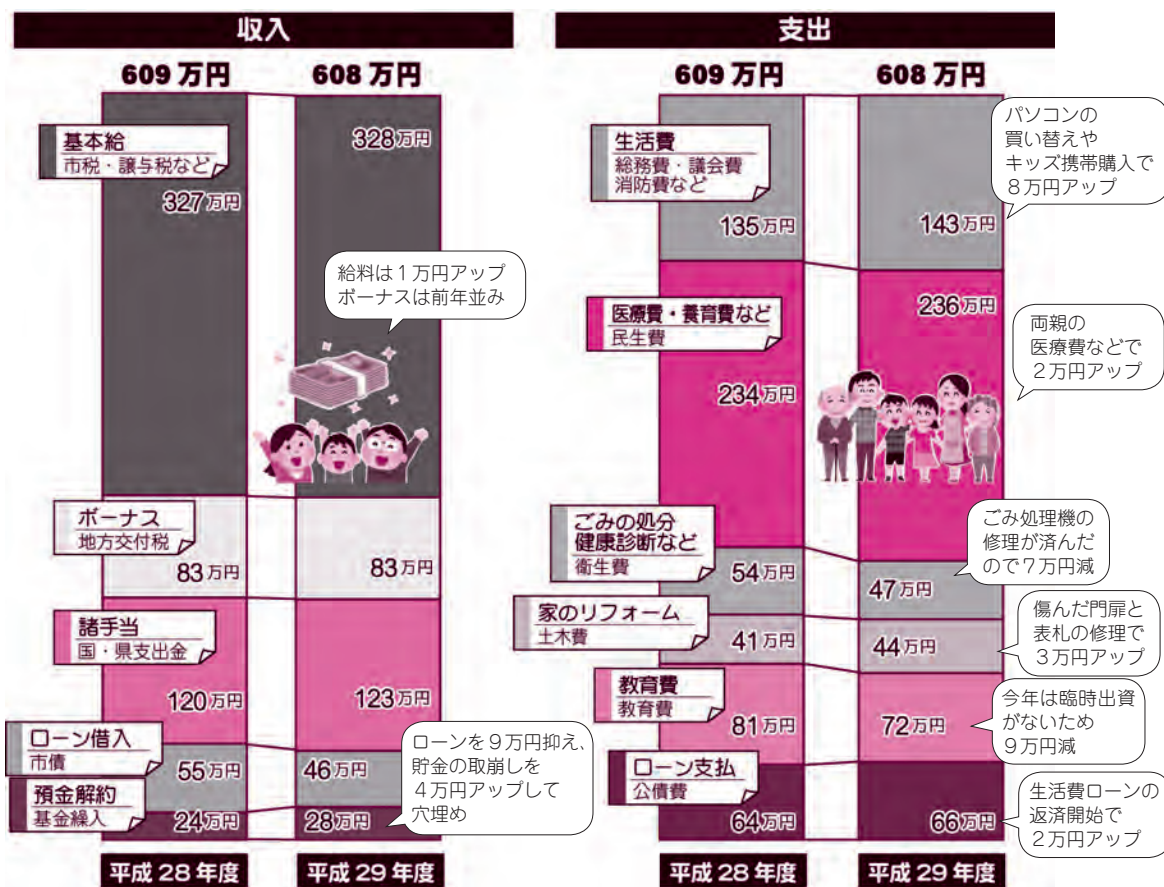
収入

609 万円　608 万円

基本給
市税・譲与税など

327万円

328万円

給料は１万円アップ
ボーナスは前年並み

ボーナス
地方交付税

83万円　83万円

諸手当
国・県支出金

120万円　123万円

ローン借入
市債

55万円　46万円

預金解約
基金繰入

24万円　28万円

ローンを９万円抑え、
貯金の取崩しを
４万円アップして
穴埋め

平成 28 年度　平成 29 年度

支出

609 万円　608 万円

生活費
総務費・議会費
消防費など

135万円　143万円

パソコンの
買い替えや
キッズ携帯購入で
８万円アップ

医療費・養育費など
民生費

234万円　236万円

両親の
医療費などで
２万円アップ

ごみの処分
健康診断など
衛生費

54万円　47万円

ごみ処理機の
修理が済んだ
ので７万円減

家のリフォーム
土木費

41万円　44万円

傷んだ門扉と
表札の修理で
３万円アップ

教育費
教育費

81万円　72万円

今年は臨時出資
がないため
９万円減

ローン支払
公債費

64万円　66万円

生活費ローンの
返済開始で
２万円アップ

平成 28 年度　平成 29 年度